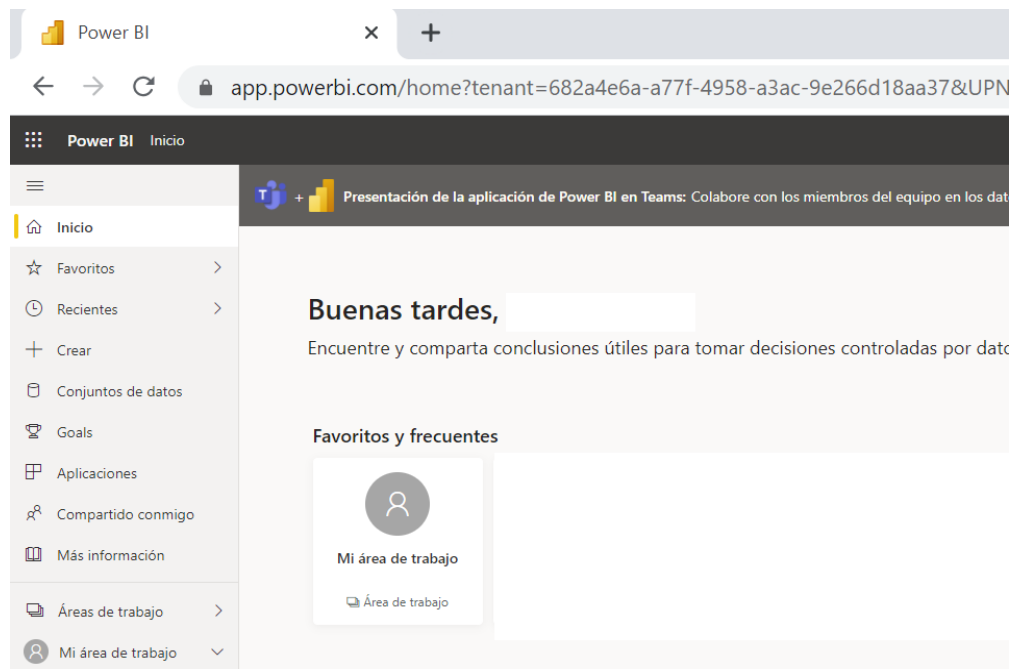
Power BI ×
+
app.powerbi.com/home?tenant=682a4e6a-a77f-4958-a3ac-9e266d18aa37&UPN

Power BI Inicio

Presentación de la aplicación de Power BI en Teams: Colabore con los miembros del equipo en los dat

Inicio
Favoritos
Recientes
Crear
Conjuntos de datos
Goals
Aplicaciones
Compartido conmigo
Más información
Áreas de trabajo
Mi área de trabajo

Buenas tardes,
Encuentre y comparta conclusiones útiles para tomar decisiones controladas por dat

Favoritos y frecuentes

Mi área de trabajo
Área de trabajo